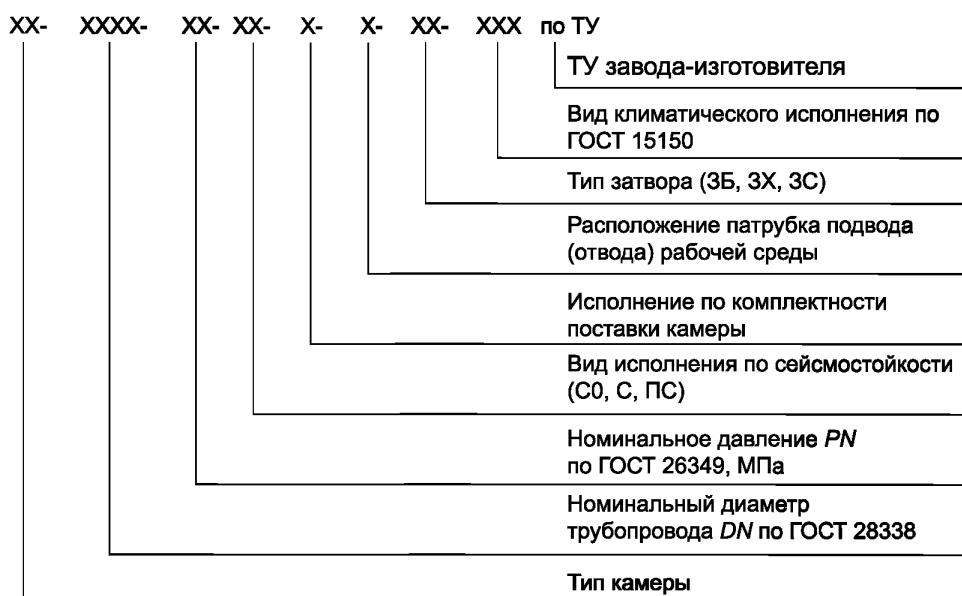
ХХ- ХХХХ- ХХ- ХХ- Х- Х- ХХ- ХХХ по ТУ

ТУ завода-изготовителя

Вид климатического исполнения по ГОСТ 15150

Тип затвора (ЗБ, ЗХ, ЗС)

Расположение патрубка подвода (отвода) рабочей среды

Исполнение по комплектности поставки камеры

Вид исполнения по сейсмостойкости (С0, С, ПС)

Номинальное давление *PN* по ГОСТ 26349, МПа

Номинальный диаметр трубопровода *DN* по ГОСТ 28338

Тип камеры